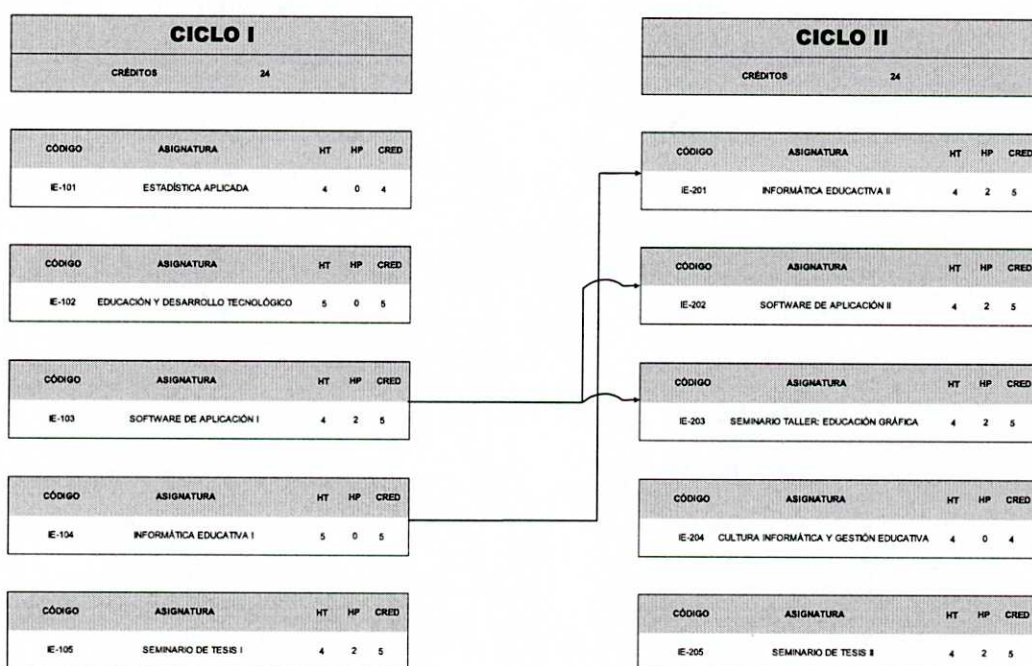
CICLO I

CRÉDITOS 24

| CÓDIGO | ASIGNATURA | HT | HP | CRED |
|---|---|---|---|---|
| IE-101 | ESTADÍSTICA APLICADA | 4 | 0 | 4 |

| CÓDIGO | ASIGNATURA | HT | HP | CRED |
|---|---|---|---|---|
| IE-102 | EDUCACIÓN Y DESARROLLO TECNOLÓGICO | 5 | 0 | 5 |

| CÓDIGO | ASIGNATURA | HT | HP | CRED |
|---|---|---|---|---|
| IE-103 | SOFTWARE DE APLICACIÓN I | 4 | 2 | 5 |

| CÓDIGO | ASIGNATURA | HT | HP | CRED |
|---|---|---|---|---|
| IE-104 | INFORMÁTICA EDUCATIVA I | 5 | 0 | 5 |

| CÓDIGO | ASIGNATURA | HT | HP | CRED |
|---|---|---|---|---|
| IE-105 | SEMINARIO DE TESIS I | 4 | 2 | 5 |

CICLO II

CRÉDITOS 24

| CÓDIGO | ASIGNATURA | HT | HP | CRED |
|---|---|---|---|---|
| IE-201 | INFORMÁTICA EDUCACTIVA II | 4 | 2 | 5 |

| CÓDIGO | ASIGNATURA | HT | HP | CRED |
|---|---|---|---|---|
| IE-202 | SOFTWARE DE APLICACIÓN II | 4 | 2 | 5 |

| CÓDIGO | ASIGNATURA | HT | HP | CRED |
|---|---|---|---|---|
| IE-203 | SEMINARIO TALLER: EDUCACIÓN GRÁFICA | 4 | 2 | 5 |

| CÓDIGO | ASIGNATURA | HT | HP | CRED |
|---|---|---|---|---|
| IE-204 | CULTURA INFORMÁTICA Y GESTIÓN EDUCATIVA | 4 | 0 | 4 |

| CÓDIGO | ASIGNATURA | HT | HP | CRED |
|---|---|---|---|---|
| IE-205 | SEMINARIO DE TESIS II | 4 | 2 | 5 |